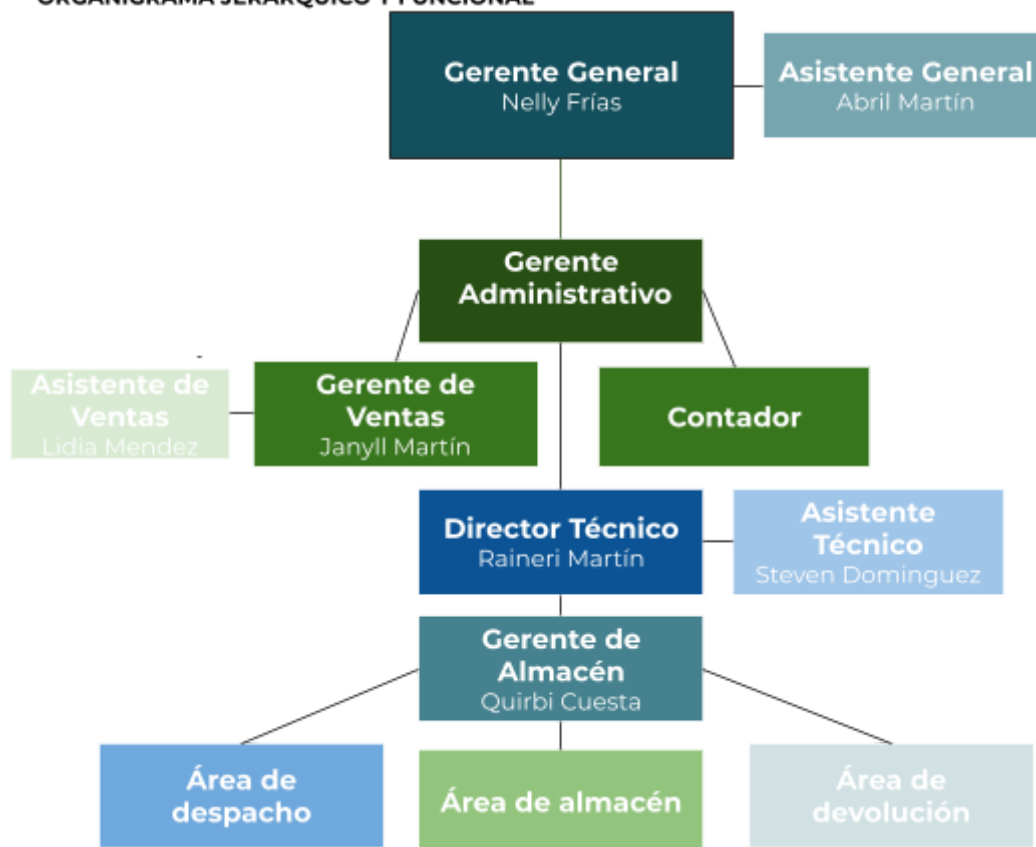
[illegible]

Gerente General
Nelly Frías

Asistente General
Abril Martín

Gerente Administrativo

Asistente de Ventas
Lidia Mendez

Gerente de Ventas
Janyll Martín

Contador

Director Técnico
Raineri Martín

Asistente Técnico
Steven Dominguez

Gerente de Almacén
Quirbi Cuesta

Área de despacho

Área de almacén

Área de devolución